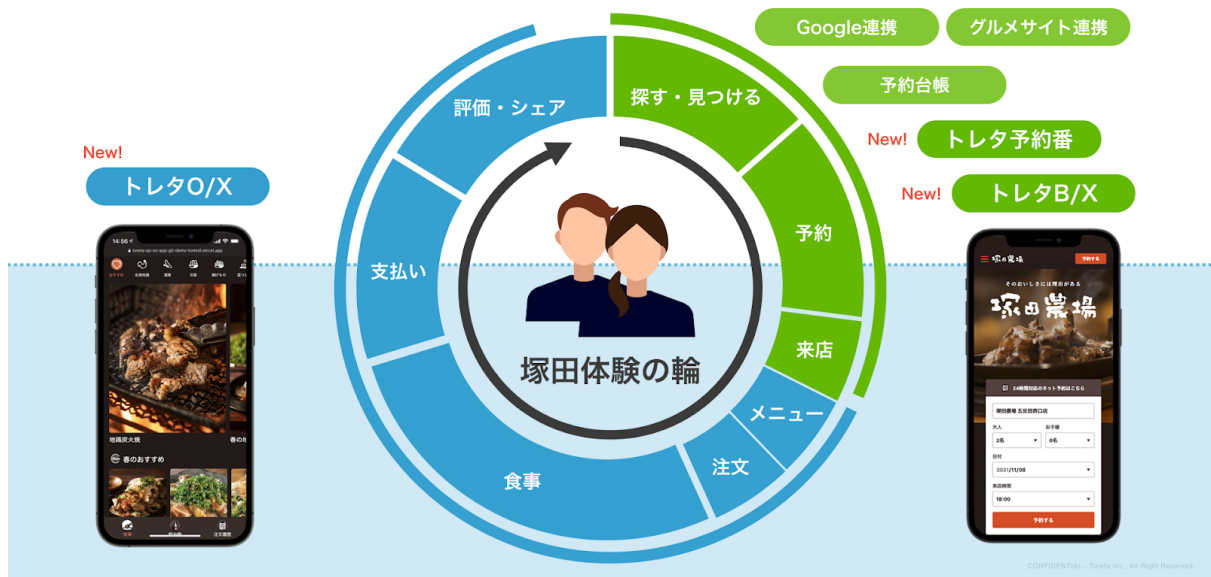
Google連携

グルメサイト連携

予約台帳

New! トレタ予約番

New! トレタB/X

New!

トレタO/X

評価・シェア

探す・見つける

予約

来店

メニュー

注文

食事

支払い

塚田体験の輪

14:56

地鶏炭火焼

春のおすすめ

塚田農場

そのおいしさには理由がある

塚田農場

24時間対応のネット予約はこちら

塚田農場 五反田西口店

大人

2名

お子様

0名

日付

2021/11/08

来店時間

18:00

予約する

CONFIDENTIAL - Toreta Inc., All Rights Reserved